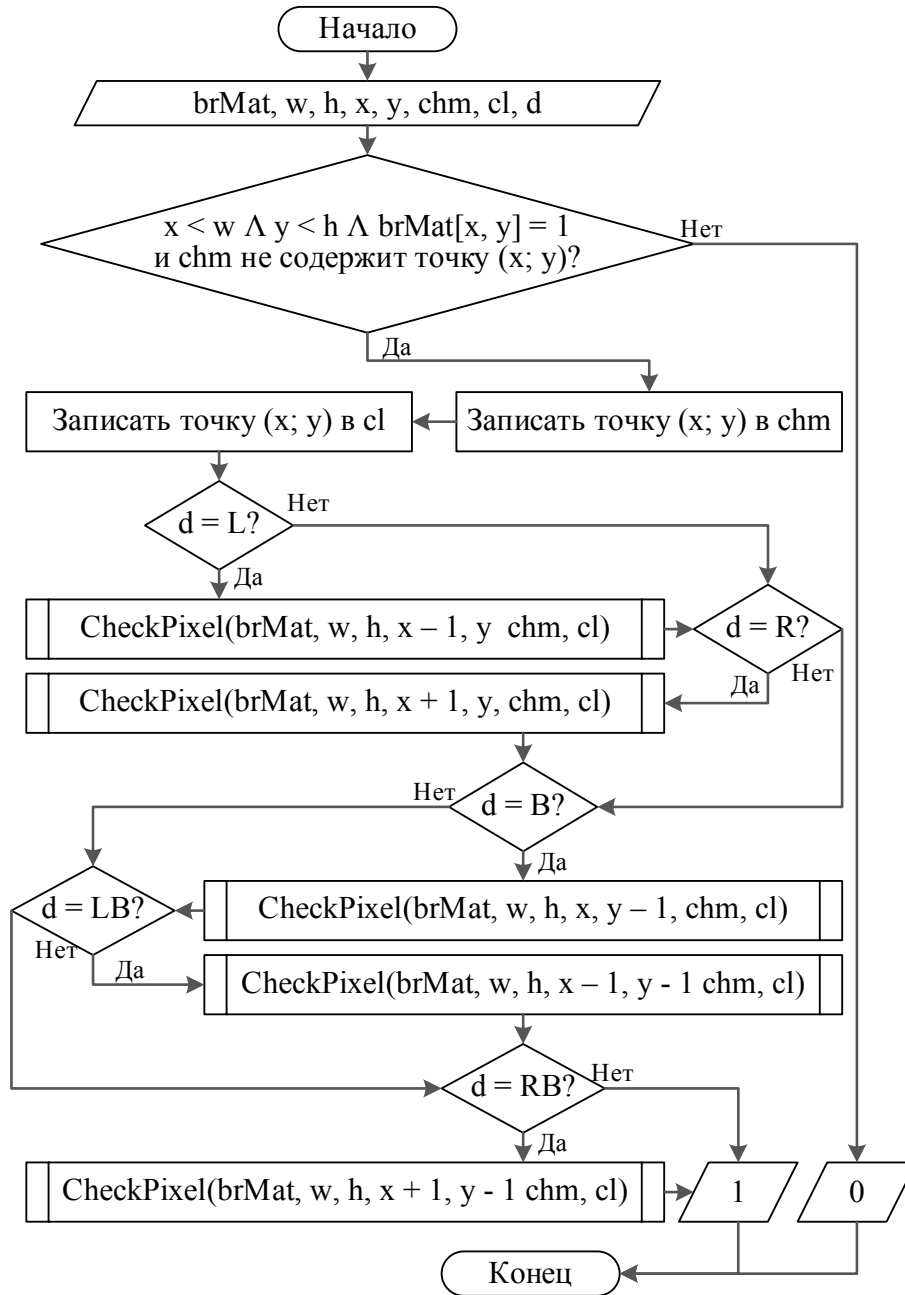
Начало

brMat, w, h, x, y, chm, cl, d

x < w Λ y < h Λ brMat[x, y] = 1 и chm не содержит точку (x; y)?

Нет

Да

Записать точку (x; y) в chm

Записать точку (x; y) в cl

d = L?

Нет

Да

CheckPixel(brMat, w, h, x – 1, y chm, cl)

d = R?

Нет

Да

CheckPixel(brMat, w, h, x + 1, y, chm, cl)

Нет

d = B?

Да

d = LB?

CheckPixel(brMat, w, h, x, y – 1, chm, cl)

Нет

Да

CheckPixel(brMat, w, h, x – 1, y - 1 chm, cl)

d = RB?

Нет

Да

CheckPixel(brMat, w, h, x + 1, y - 1 chm, cl)

1

0

Конец